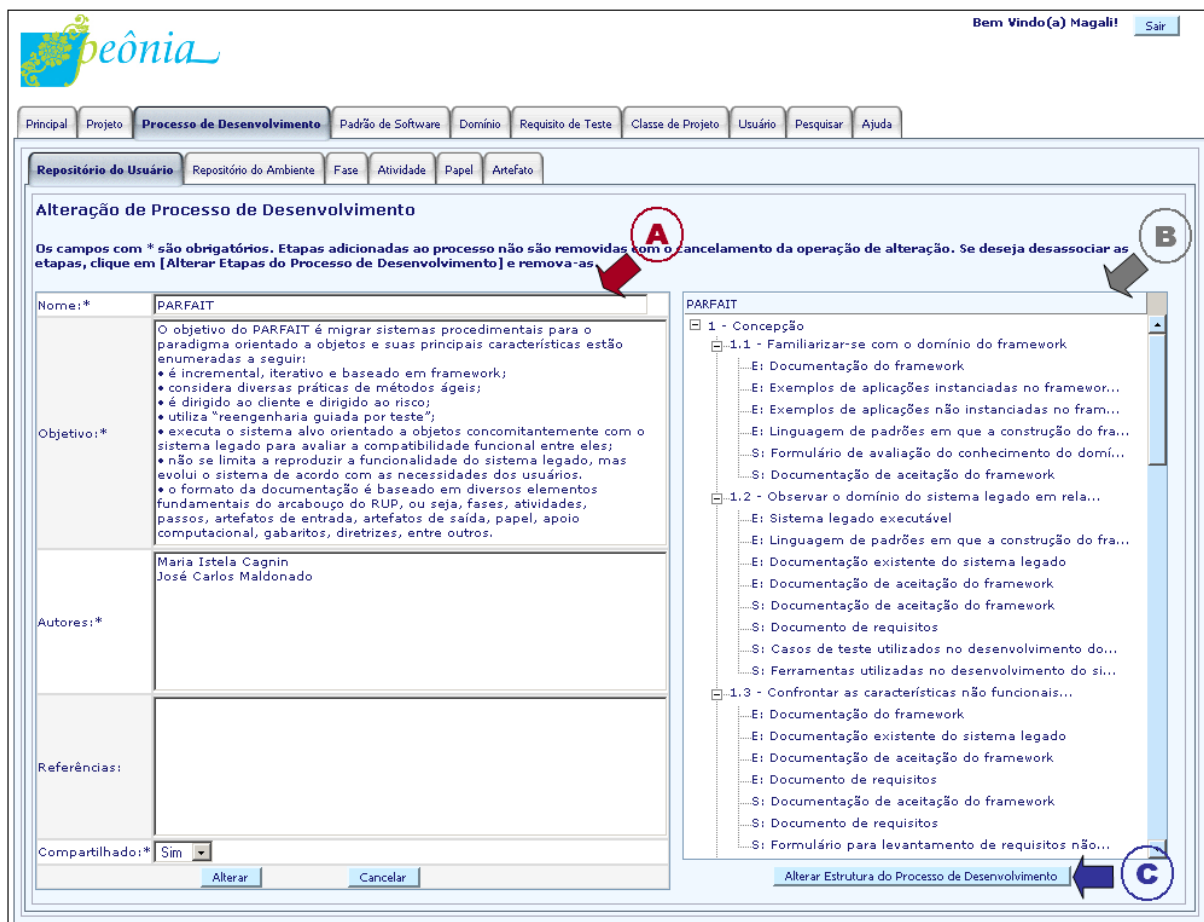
peônia

Bem Vindo(a) Magali! Sair

Principal | Projeto | Processo de Desenvolvimento | Padrão de Software | Domínio | Requisito de Teste | Classe de Projeto | Usuário | Pesquisar | Ajuda

Repositório do Usuário | Repositório do Ambiente | Fase | Atividade | Papel | Artefato

Alteração de Processo de Desenvolvimento

A

B

Os campos com * são obrigatórios. Etapas adicionadas ao processo não são removidas com o cancelamento da operação de alteração. Se deseja desassociar as etapas, clique em [Alterar Etapas do Processo de Desenvolvimento] e remova-as.

Nome:* PARFAIT

Objetivo:* O objetivo do PARFAIT é migrar sistemas procedimentais para o paradigma orientado a objetos e suas principais características estão enumeradas a seguir:
• é incremental, iterativo e baseado em framework;
• considera diversas práticas de métodos ágeis;
• é dirigido ao cliente e dirigido ao risco;
• utiliza "reengenharia guiada por teste";
• executa o sistema alvo orientado a objetos concomitantemente com o sistema legado para avaliar a compatibilidade funcional entre eles;
• não se limita a reproduzir a funcionalidade do sistema legado, mas evolui o sistema de acordo com as necessidades dos usuários.
• o formato da documentação é baseado em diversos elementos fundamentais do arcabouço do RUP, ou seja, fases, atividades, passos, artefatos de entrada, artefatos de saída, papel, apoio computacional, gabaritos, diretrizes, entre outros.

Autores:* Maria Istela Cagnin
José Carlos Maldonado

Referências:

Compartilhado:* Sim

Alterar Cancelar

PARFAIT
1 - Concepção
1.1 - Familiarizar-se com o domínio do framework
E: Documentação do framework
E: Exemplos de aplicações instanciadas no framewor...
E: Exemplos de aplicações não instanciadas no fram...
E: Linguagem de padrões em que a construção do fra...
S: Formulário de avaliação do conhecimento do domí...
S: Documentação de aceitação do framework
1.2 - Observar o domínio do sistema legado em rela...
E: Sistema legado executável
E: Linguagem de padrões em que a construção do fra...
E: Documentação existente do sistema legado
E: Documentação de aceitação do framework
S: Documentação de aceitação do framework
S: Documento de requisitos
S: Casos de teste utilizados no desenvolvimento do...
S: Ferramentas utilizadas no desenvolvimento do si...
1.3 - Confrontar as características não funcionais...
E: Documentação do framework
E: Documentação existente do sistema legado
E: Documentação de aceitação do framework
E: Documento de requisitos
S: Documentação de aceitação do framework
S: Documento de requisitos
S: Formulário para levantamento de requisitos não...

Alterar Estrutura do Processo de Desenvolvimento

C